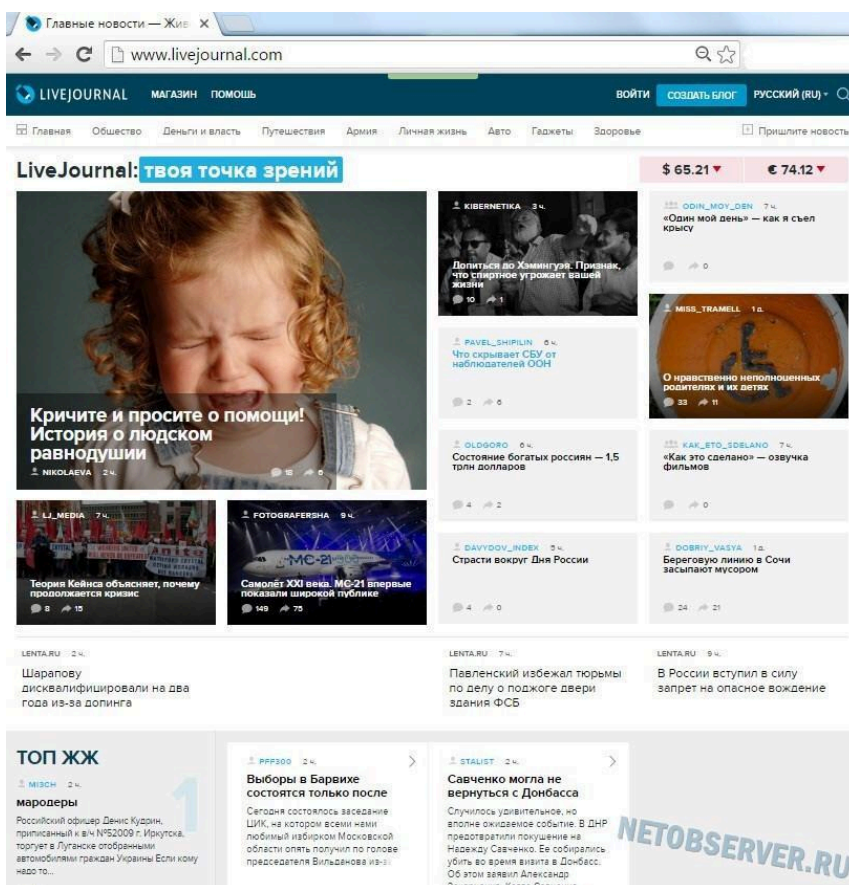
Главные новости — Жив ×

www.livejournal.com

LIVEJOURNAL МАГАЗИН ПОМОЩЬ ВОЙТИ СОЗДАТЬ БЛОГ РУССКИЙ (RU)

Главная Общество Деньги и власть Путешествия Армия Личная жизнь Авто Гаджеты Здоровье Пришлите новость

LiveJournal: твоя точка зрений

$ 65.21 € 74.12

Кричите и просите о помощи! История о людском равнодушии
NIKOLAEVA 2 ч. 18 6

KIBERNETIKA 3 ч.
Допиться до Хэмингуэя. Признак, что спиртное угрожает вашей жизни
10 1

ODIN_MOY_DEN 7 ч.
«Один мой день» — как я съел крысу
0

PAVEL_SHIPILIN 6 ч.
Что скрывает СБУ от наблюдателей ООН
2 6

MISS_TRAMELL 1 д.
О нравственно неполноценных родителях и их детях
33 11

OLDGORO 6 ч.
Состояние богатых россиян — 1,5 трлн долларов
4 2

KAK_ETO_SDELANO 7 ч.
«Как это сделано» — озвучка фильмов
0

LJ_MEDIA 7 ч.
Теория Кейнса объясняет, почему продолжается кризис
8 15

FOTOGRAFERSHA 9 ч.
Самолёт XXI века. МС-21 впервые показали широкой публике
149 75

DAVYDOV_INDEX 5 ч.
Страсти вокруг Дня России
4 0

DOBRIY_VASYA 1 д.
Береговую линию в Сочи засыпают мусором
24 21

LENTA.RU 2 ч.
Шарапову дисквалифицировали на два года из-за допинга

LENTA.RU 7 ч.
Павленский избежал тюрьмы по делу о поджоге двери здания ФСБ

LENTA.RU 9 ч.
В России вступил в силу запрет на опасное вождение

ТОП ЖЖ

MISCH 2 ч.
мародеры
Российский офицер Денис Кудрин, приписанный к в/ч №52009 г. Иркутска, торгует в Луганске отобранными автомобилями граждан Украины Если кому надо то...

1

PPF300 2 ч.
Выборы в Барвихе состоятся только после
Сегодня состоялось заседание ЦИК, на котором всеми нами любимый избирком Московской области опять получил по голове председателя Вильданова из-з

STALIST 2 ч.
Савченко могла не вернуться с Донбасса
Случилось удивительное, но вполне ожидаемое событие. В ДНР предотвратили покушение на Надежду Савченко. Ее собирались убить во время визита в Донбасс. Об этом заявил Александр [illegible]

NETOBSERVER.RU